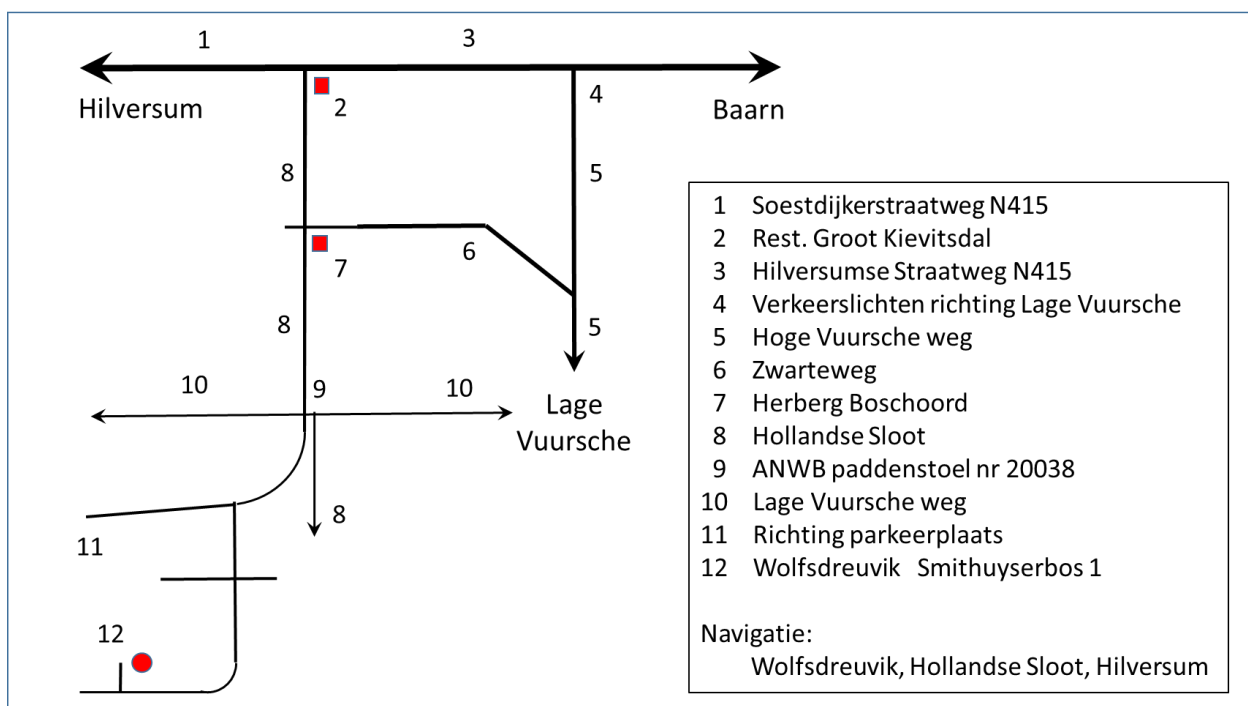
1 3

Hilversum 2 4 Baarn

8 5

6
7

8 5

10 9 10 Lage Vuursche

8

11

12

1 Soestdijkerstraatweg N415
2 Rest. Groot Kievitsdal
3 Hilversumse Straatweg N415
4 Verkeerslichten richting Lage Vuursche
5 Hoge Vuursche weg
6 Zwarteweg
7 Herberg Boschoord
8 Hollandse Sloot
9 ANWB paddenstoel nr 20038
10 Lage Vuursche weg
11 Richting parkeerplaats
12 Wolfsdreuvik Smithuyserbos 1

Navigatie:
Wolfsdreuvik, Hollandse Sloot, Hilversum